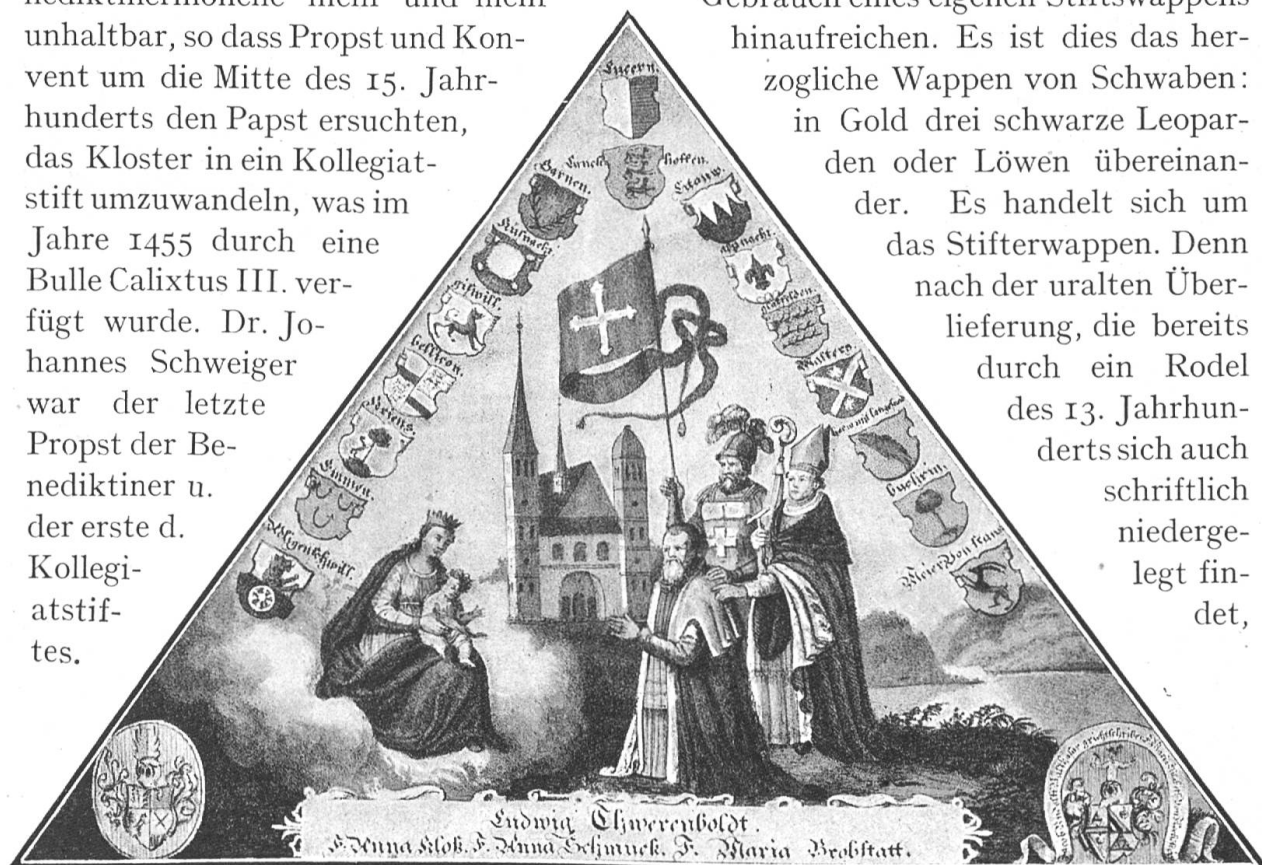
nediktinermönche mehr und mehr unhaltbar, so dass Propst und Konvent um die Mitte des 15. Jahrhunderts den Papst ersuchten, das Kloster in ein Kollegiatstift umzuwandeln, was im Jahre 1455 durch eine Bulle Calixtus III. verfügt wurde. Dr. Johannes Schweiger war der letzte Propst der Benediktiner u. der erste d. Kollegiatstiftes.

Gebrauch eines eigenen Stiftswappens hinaufreichen. Es ist dies das herzogliche Wappen von Schwaben: in Gold drei schwarze Leoparden oder Löwen übereinander. Es handelt sich um das Stifterwappen. Denn nach der uralten Überlieferung, die bereits durch ein Rodel des 13. Jahrhunderts sich auch schriftlich niedergelegt findet,

Lucern
Sarnen
Kriens
Horw
Lowe
Küsnacht
Pfyffer
Ristwill
Hertenstein
Bettlach
Meyer
Hunwil
Walthern
Meyer
Sonnenberg
Bircher
Meyer Von Kriens
Schürpf

Ludwig Schwerenboldt.
F. Anna Kloß. F. Anna Schmuck. F. Maria Brobstatt.

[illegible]